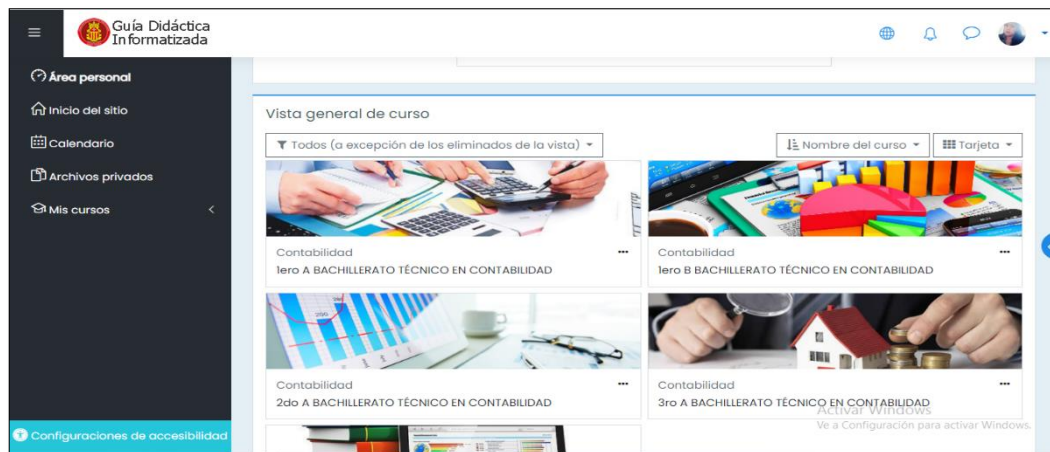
Guía Didáctica Informatizada

Área personal
Inicio del sitio
Calendario
Archivos privados
Mis cursos

Configuraciones de accesibilidad

Vista general de curso

Todos (a excepción de los eliminados de la vista)
Nombre del curso
Tarjeta

Contabilidad
1ero A BACHILLERATO TÉCNICO EN CONTABILIDAD

Contabilidad
1ero B BACHILLERATO TÉCNICO EN CONTABILIDAD

Contabilidad
2do A BACHILLERATO TÉCNICO EN CONTABILIDAD

Contabilidad
3ro A BACHILLERATO TÉCNICO EN CONTABILIDAD

Activar Windows
Ve a Configuración para activar Windows.